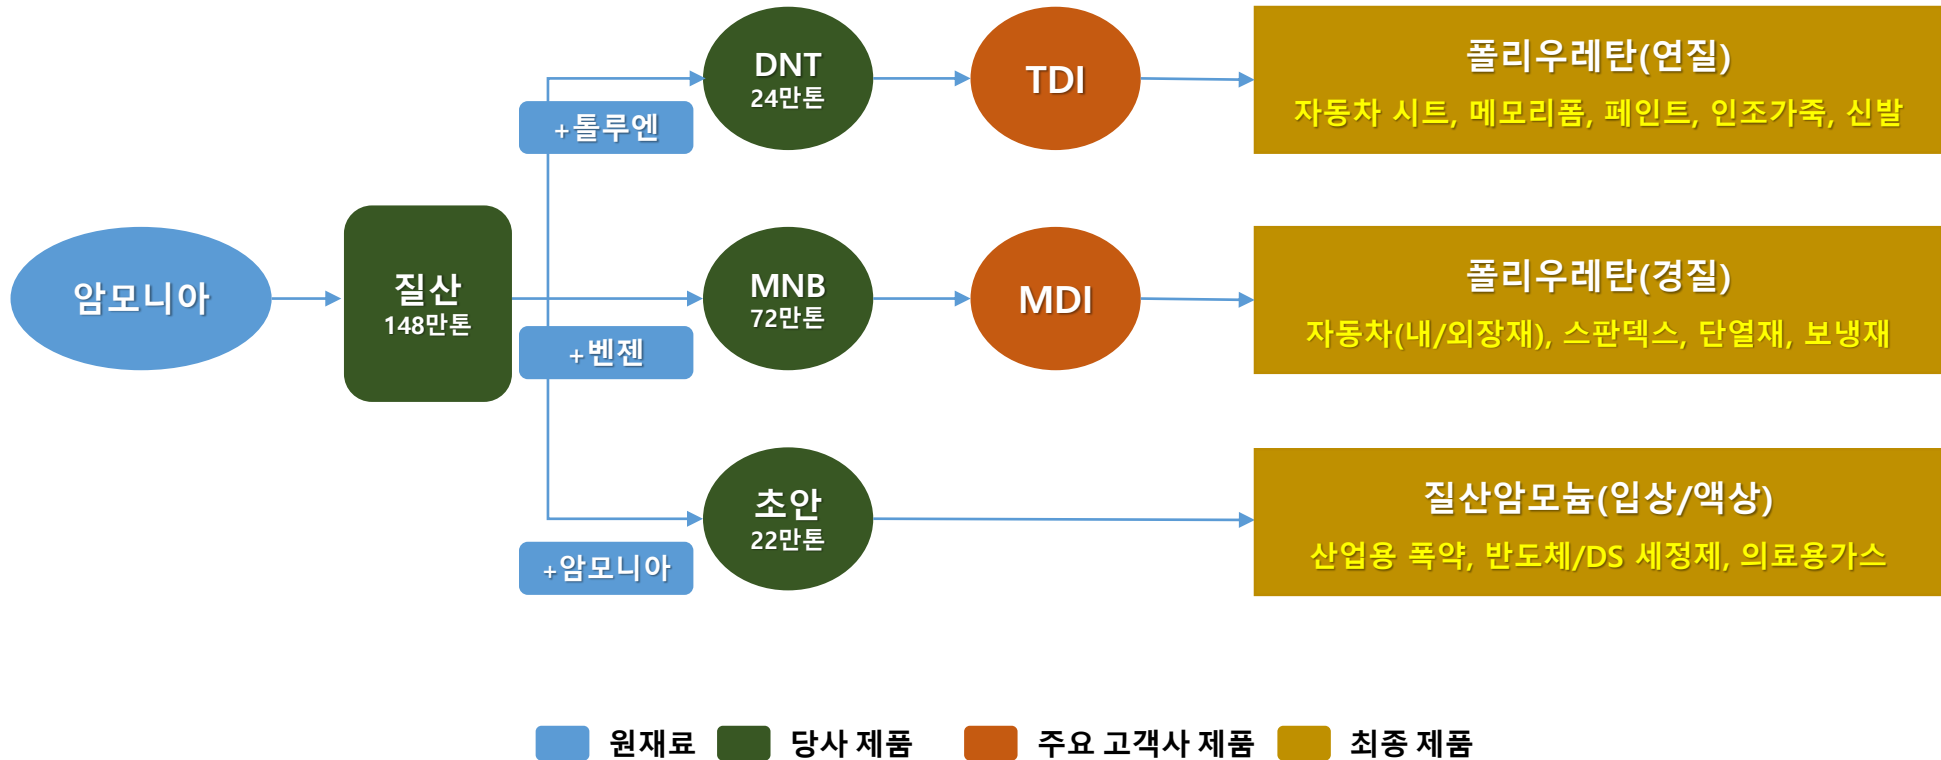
암모니아

질산
148만톤

+톨루엔

+벤젠

+암모니아

DNT
24만톤

MNB
72만톤

초안
22만톤

TDI

MDI

폴리우레탄(연질)
자동차 시트, 메모리폼, 페인트, 인조가죽, 신발

폴리우레탄(경질)
자동차(내/외장재), 스판덱스, 단열재, 보냉재

질산암모늄(입상/액상)
산업용 폭약, 반도체/DS 세정제, 의료용가스

원재료 당사 제품 주요 고객사 제품 최종 제품